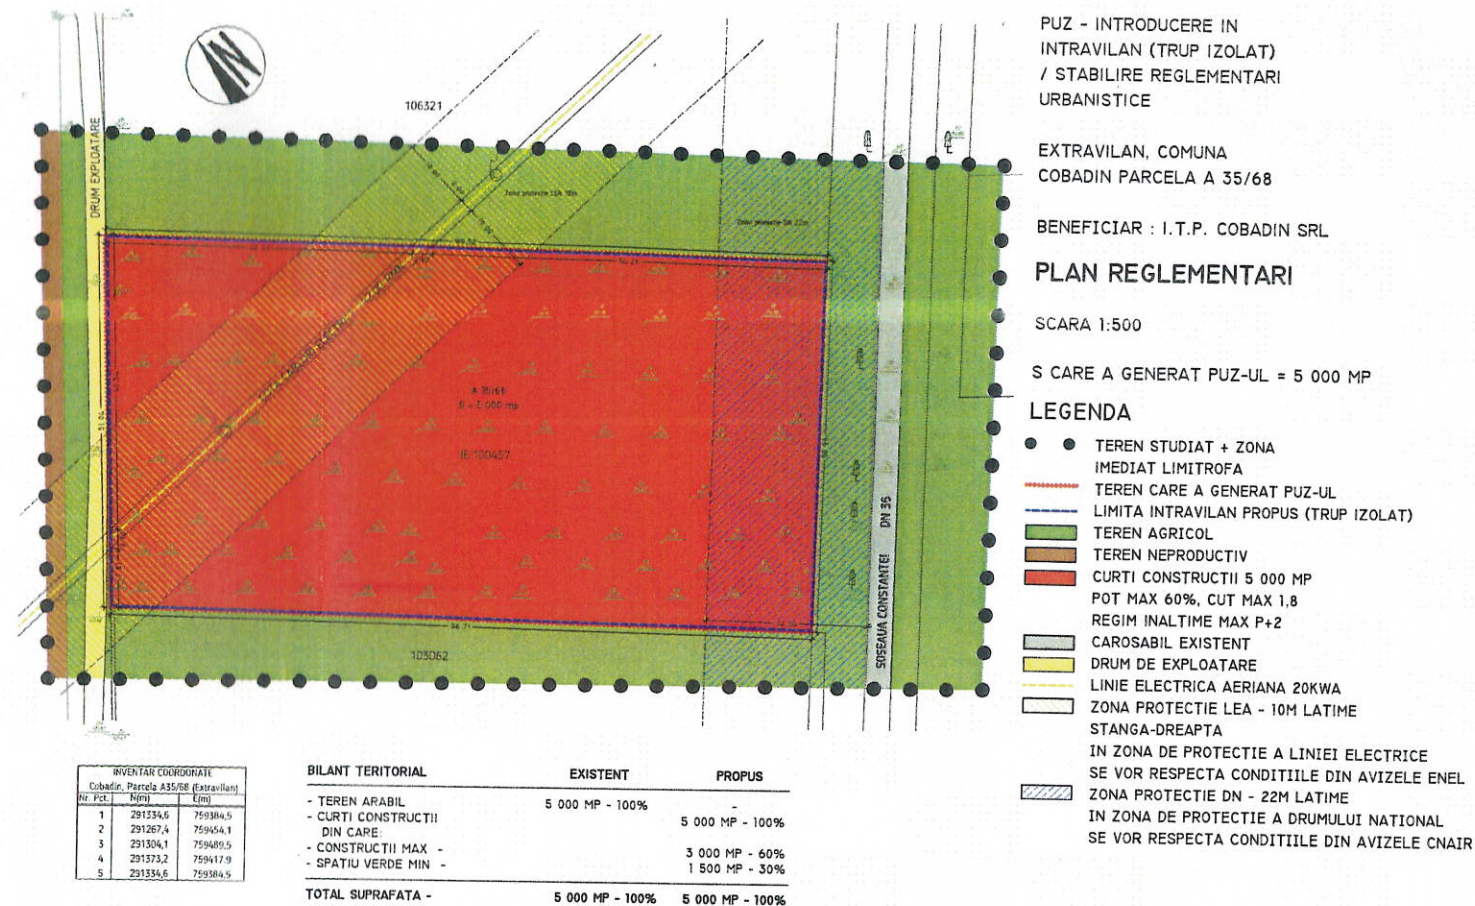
PUZ - INTRODUCERE IN INTRAVILAN (TRUP IZOLAT) / STABILIRE REGLEMENTARI URBANISTICE

EXTRAVILAN, COMUNA COBADIN PARCELA A 35/68

BENEFICIAR : I.T.P. COBADIN SRL

PLAN REGLEMENTARI

SCARA 1:500

S CARE A GENERAT PUZ-UL = 5 000 MP

LEGENDA

TEREN STUDIAT + ZONA IMEDIAT LIMITROFA
TEREN CARE A GENERAT PUZ-UL
LIMITA INTRAVILAN PROPUS (TRUP IZOLAT)
TEREN AGRICOL
TEREN NEPRODUCTIV
CURTI CONSTRUCTII 5 000 MP
POT MAX 60%, CUT MAX 1,8
REGIM INALTIME MAX P+2
CAROSABIL EXISTENT
DRUM DE EXPLOATARE
LINIE ELECTRICA AERIANA 20KWA
ZONA PROTECTIE LEA - 10M LATIME STANGA-DREAPTA
IN ZONA DE PROTECTIE A LINIEI ELECTRICE SE VOR RESPECTA CONDITIILE DIN AVIZELE ENEL
ZONA PROTECTIE DN - 22M LATIME
IN ZONA DE PROTECTIE A DRUMULUI NATIONAL SE VOR RESPECTA CONDITIILE DIN AVIZELE CNAIR

106321
DRUM EXPLOATARE
Zona protectie LEA 10m
Zona protectie DN 22m
A 35/68
S = 5 000 mp
IE 100457
103062
SOSEAUA CONSTANTEI
DN 3B

INVENTAR COORDONATE
Cobadin, Parcela A35/68 (Extravilan)

| Nr. Pct. | N(m) | E(m) |
|---|---|---|
| 1 | 291334,6 | 759384,5 |
| 2 | 291267,4 | 759454,1 |
| 3 | 291304,1 | 759489,5 |
| 4 | 291373,2 | 759417,9 |
| 5 | 291334,6 | 759384,5 |

| BILANT TERITORIAL | EXISTENT | PROPUS |
|---|---|---|
| - TEREN ARABIL | 5 000 MP - 100% | - |
| - CURTI CONSTRUCTII DIN CARE: | | 5 000 MP - 100% |
| - CONSTRUCTII MAX - | | 3 000 MP - 60% |
| - SPATIU VERDE MIN - | | 1 500 MP - 30% |
| TOTAL SUPRAFATA - | 5 000 MP - 100% | 5 000 MP - 100% |